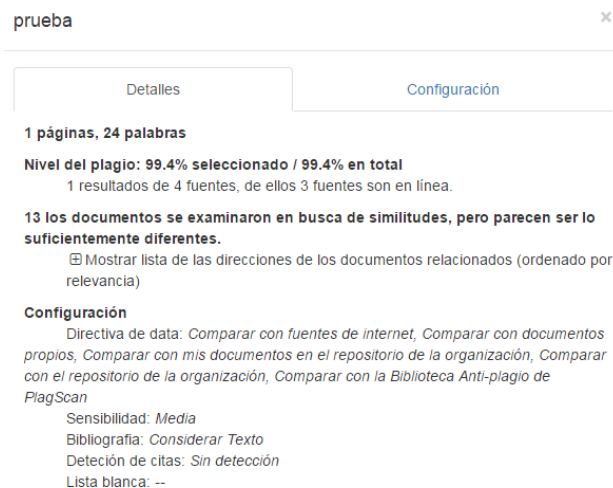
prueba

×

Detalles

Configuración

1 páginas, 24 palabras

Nivel del plagio: 99.4% seleccionado / 99.4% en total

1 resultados de 4 fuentes, de ellos 3 fuentes son en línea.

13 los documentos se examinaron en busca de similitudes, pero parecen ser lo suficientemente diferentes.

⊞ Mostrar lista de las direcciones de los documentos relacionados (ordenado por relevancia)

Configuración

Directiva de data: Comparar con fuentes de internet, Comparar con documentos propios, Comparar con mis documentos en el repositorio de la organización, Comparar con el repositorio de la organización, Comparar con la Biblioteca Anti-plagio de PlagScan

Sensibilidad: Media

Bibliografia: Considerar Texto

Deteción de citas: Sin detección

Lista blanca: --